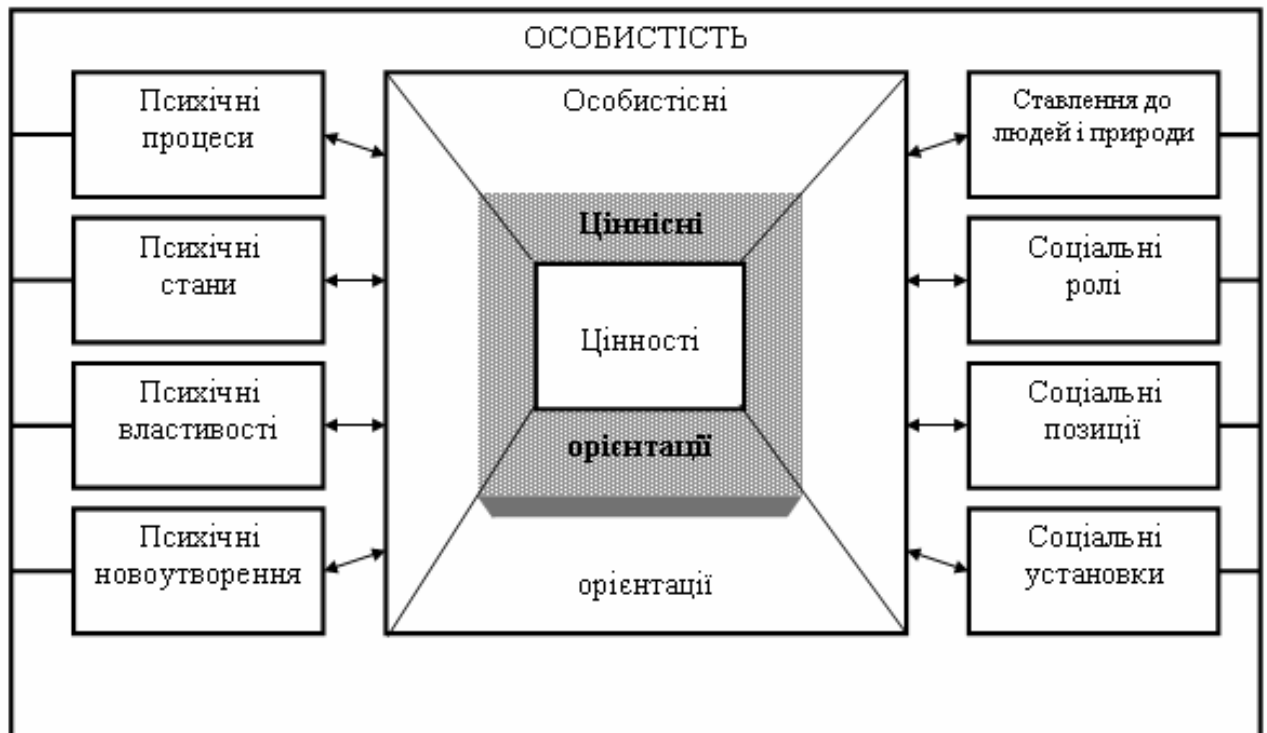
ОСОБИСТІСТЬ

Психічні процеси

Психічні стани

Психічні властивості

Психічні новоутворення

Особистісні

**Ціннісні**

Цінності

**орієнтації**

орієнтації

Ставлення до людей і природи

Соціальні ролі

Соціальні позиції

Соціальні установки